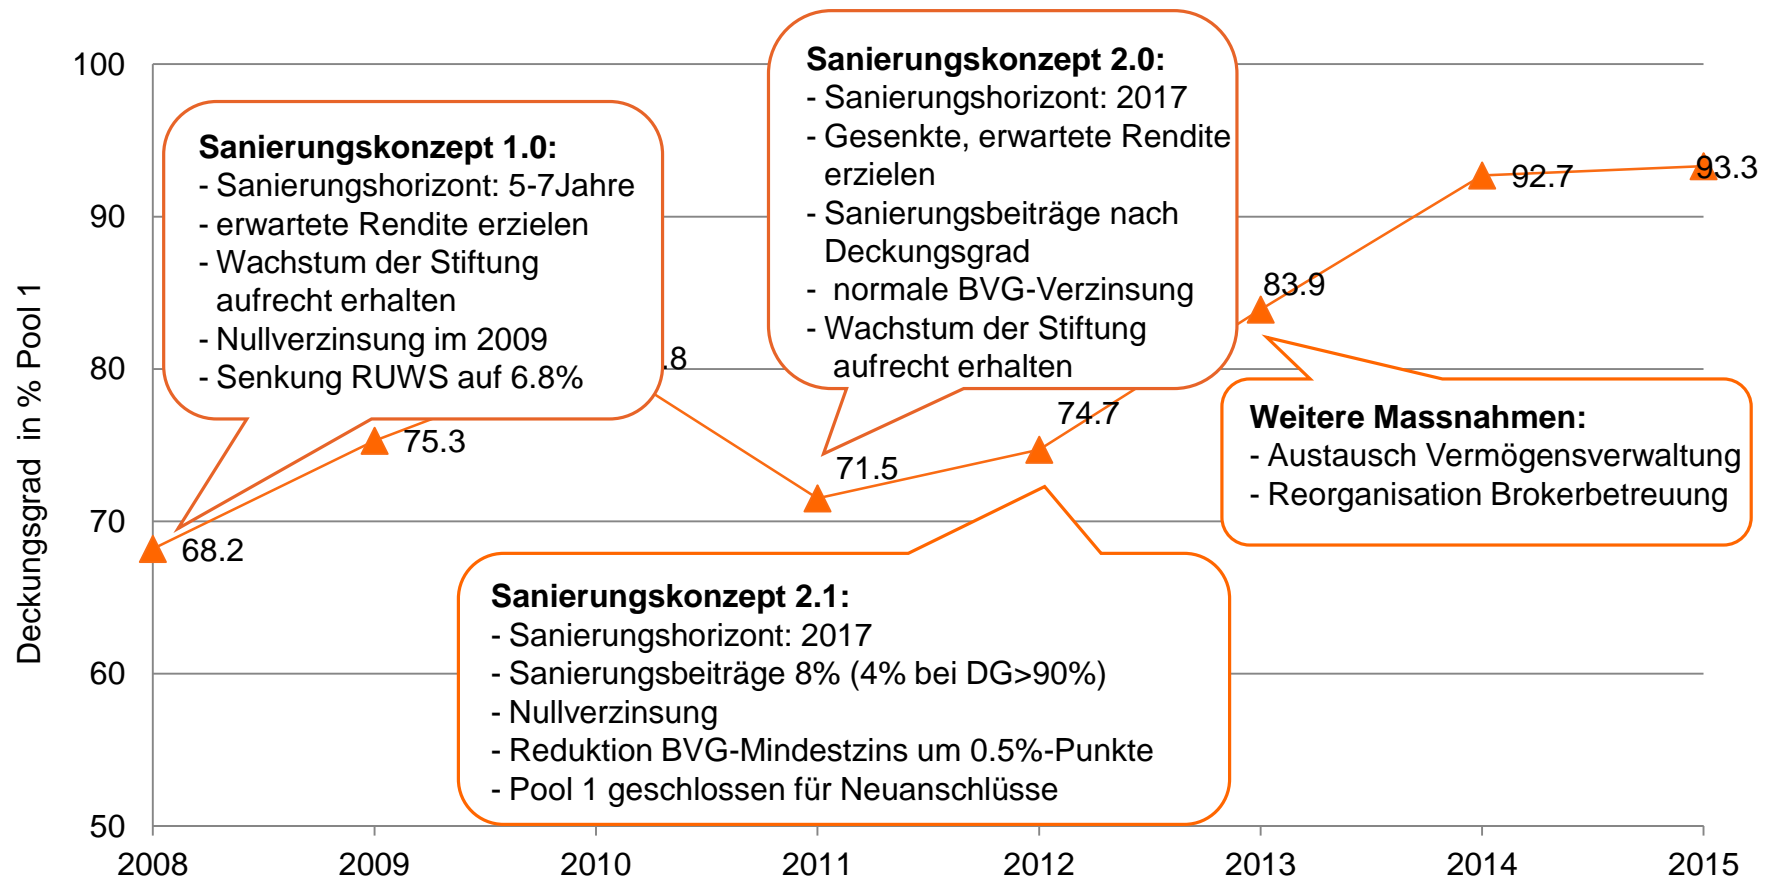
100

90

80

70

60

50

Deckungsgrad in % Pool 1

2008
2009
2010
2011
2012
2013
2014
2015

68.2
75.3
.8
71.5
74.7
83.9
92.7
93.3

**Sanierungskonzept 1.0:**
- Sanierungshorizont: 5-7Jahre
- erwartete Rendite erzielen
- Wachstum der Stiftung aufrecht erhalten
- Nullverzinsung im 2009
- Senkung RUWS auf 6.8%

**Sanierungskonzept 2.0:**
- Sanierungshorizont: 2017
- Gesenkte, erwartete Rendite erzielen
- Sanierungsbeiträge nach Deckungsgrad
- normale BVG-Verzinsung
- Wachstum der Stiftung aufrecht erhalten

**Weitere Massnahmen:**
- Austausch Vermögensverwaltung
- Reorganisation Brokerbetreuung

**Sanierungskonzept 2.1:**
- Sanierungshorizont: 2017
- Sanierungsbeiträge 8% (4% bei DG>90%)
- Nullverzinsung
- Reduktion BVG-Mindestzins um 0.5%-Punkte
- Pool 1 geschlossen für Neuanschlüsse